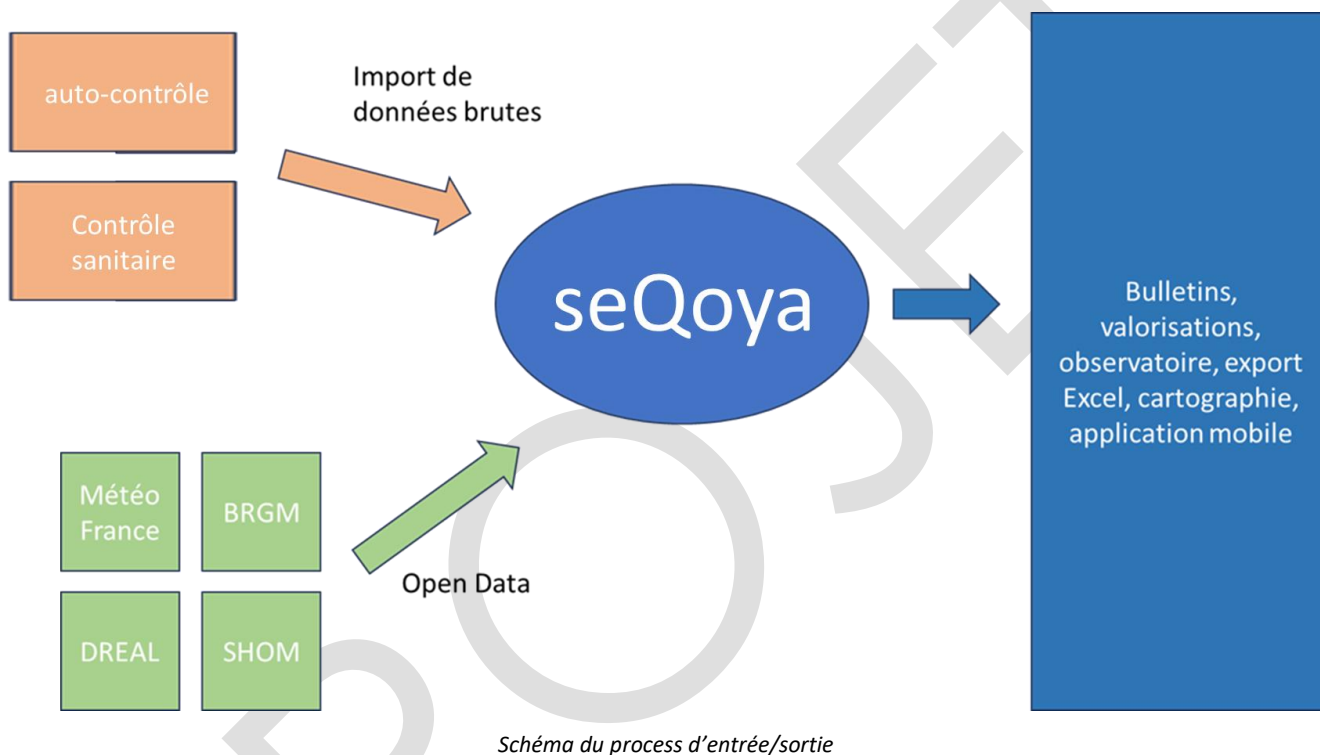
auto-contrôle

Contrôle sanitaire

Import de données brutes

seQoya

Bulletins, valorisations, observatoire, export Excel, cartographie, application mobile

Météo France

BRGM

DREAL

SHOM

Open Data

*Schéma du process d'entrée/sortie*